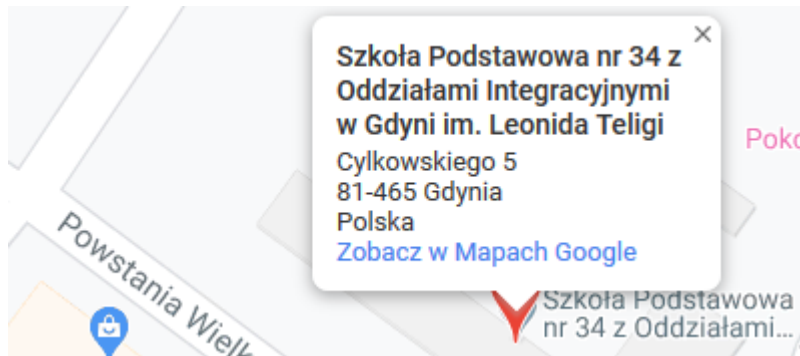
Szkoła Podstawowa nr 34 z Oddziałami Integracyjnymi w Gdyni im. Leonida Teligi
Cylkowskiego 5
81-465 Gdynia
Polska
Zobacz w Mapach Google

×

Poko

Powstania Wielk

Szkoła Podstawowa nr 34 z Oddziałami...